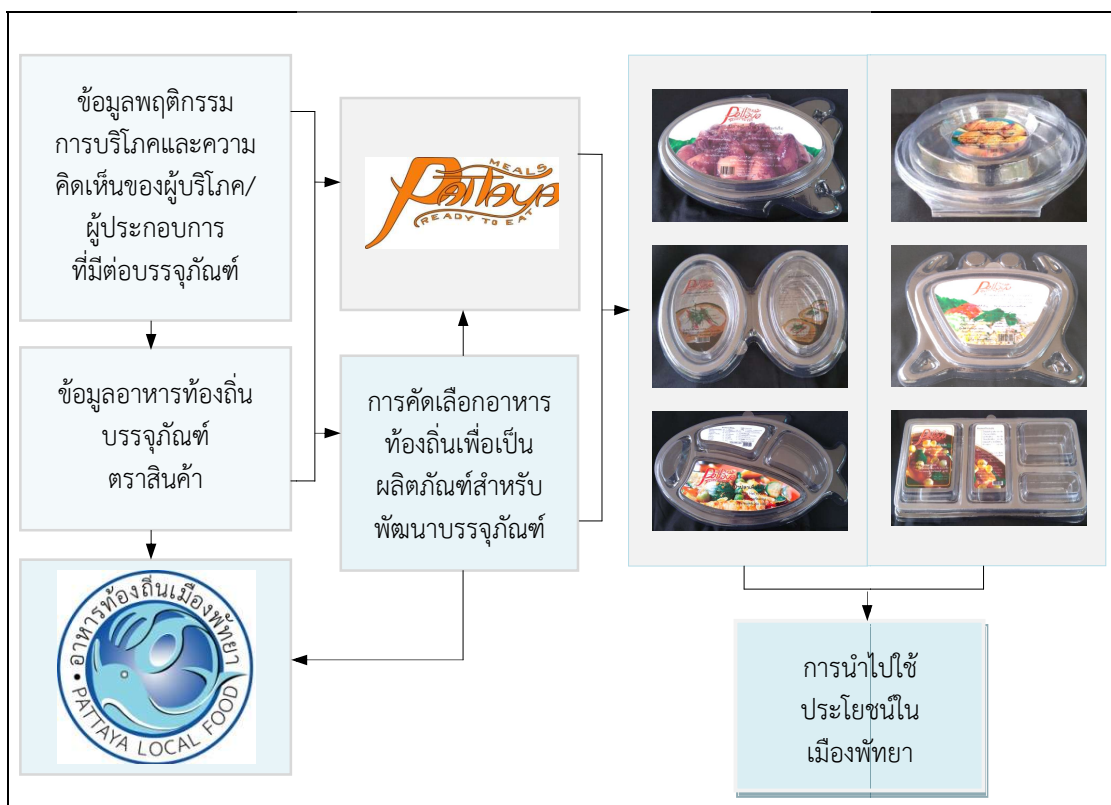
ข้อมูลพฤติกรรมการบริโภคและความคิดเห็นของผู้บริโภค/ผู้ประกอบการที่มีต่อบรรจุภัณฑ์

ข้อมูลอาหารท้องถิ่น บรรจุภัณฑ์ ตราสินค้า

อาหารท้องถิ่นเมืองพัทยา
PATTAYA LOCAL FOOD

MEALS
Pattaya
READY TO EAT

การคัดเลือกอาหารท้องถิ่นเพื่อเป็นผลิตภัณฑ์สำหรับพัฒนาบรรจุภัณฑ์

การนำไปใช้ประโยชน์ในเมืองพัทยา